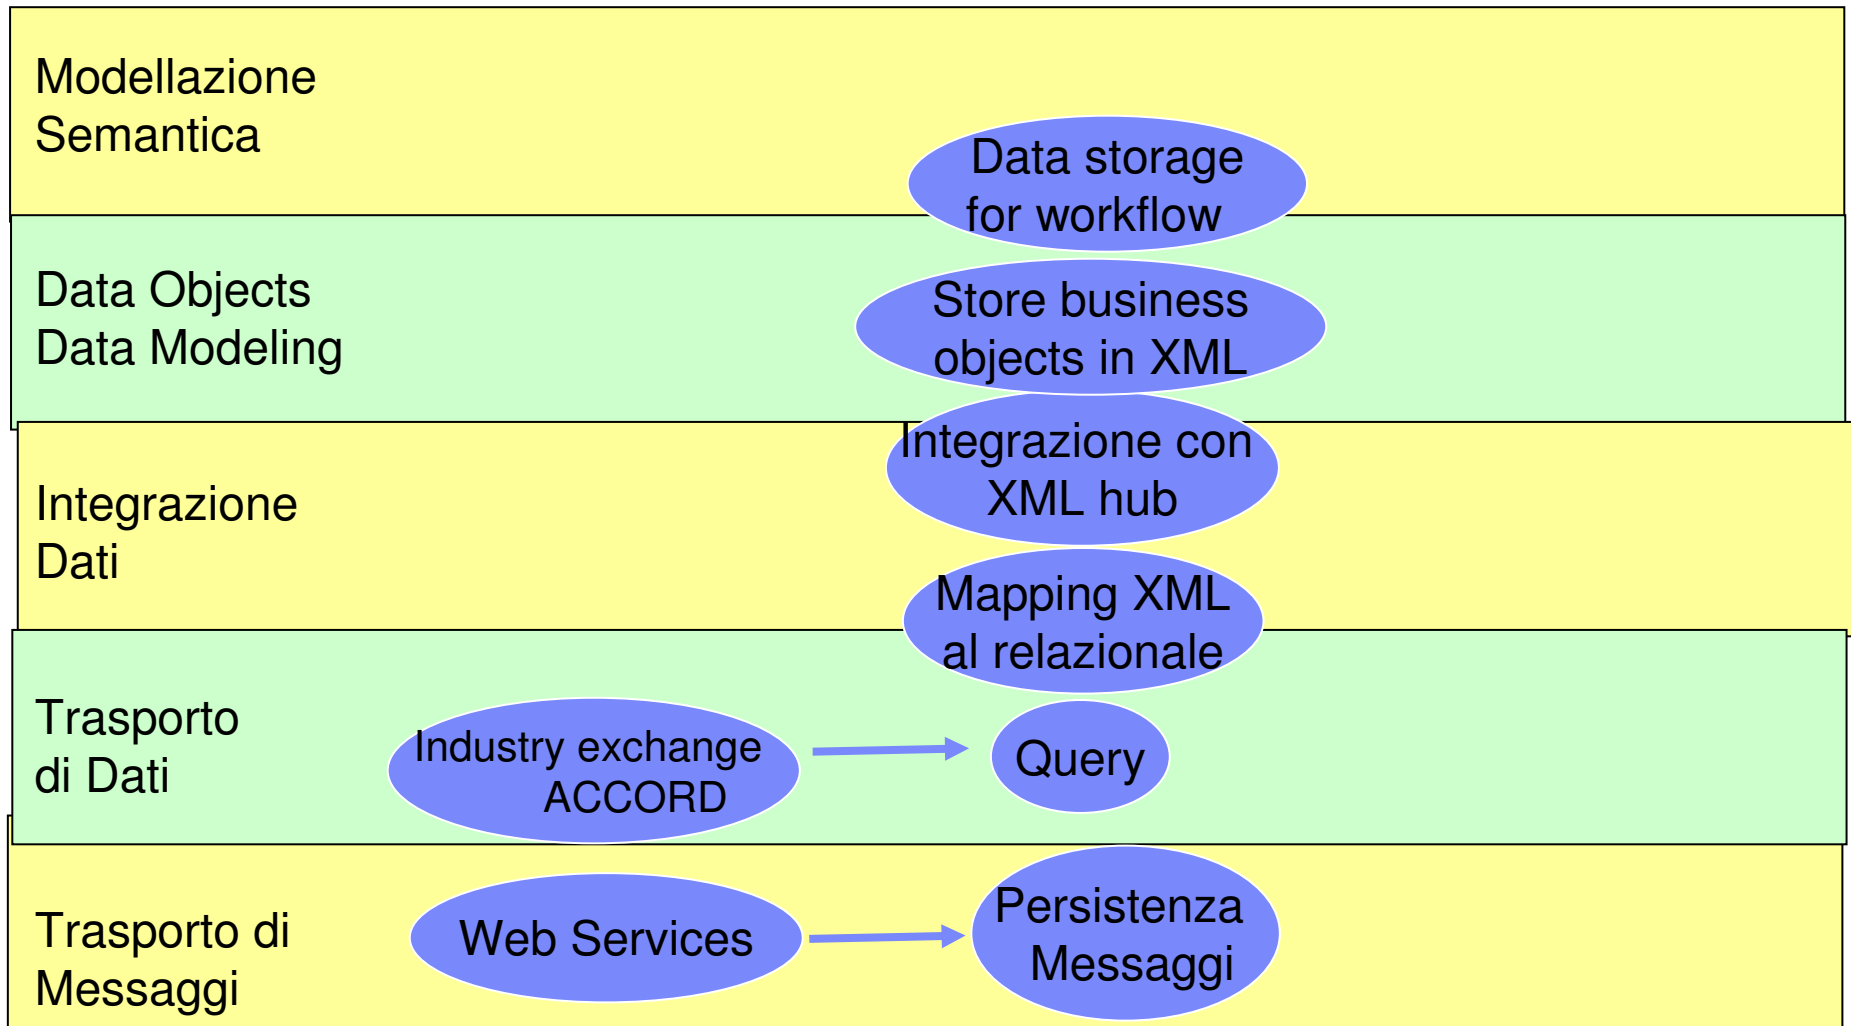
Modellazione Semantica

Data storage for workflow

Data Objects
Data Modeling

Store business objects in XML

Integrazione Dati

Integrazione con XML hub

Mapping XML al relazionale

Trasporto di Dati

Industry exchange ACCORD

Query

Trasporto di Messaggi

Web Services

Persistenza Messaggi